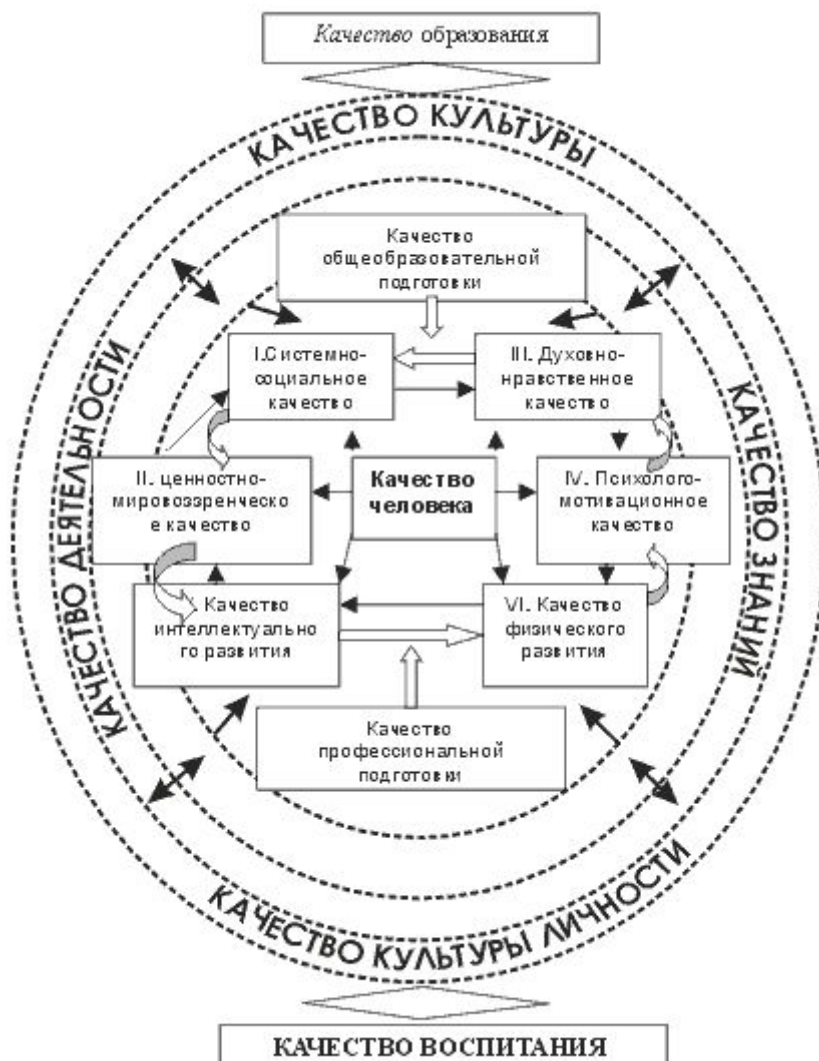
*Качество* образования

КАЧЕСТВО КУЛЬТУРЫ

КАЧЕСТВО ДЕЯТЕЛЬНОСТИ

КАЧЕСТВО ЗНАНИЙ

Качество общеобразовательной подготовки

I.Системно-социальное качество

III. Духовно-нравственное качество

II. ценностно-мировоззренческое качество

**Качество человека**

IV. Психолого-мотивационное качество

Качество интеллектуального развития

VI. Качество физического развития

Качество профессиональной подготовки

КАЧЕСТВО КУЛЬТУРЫ ЛИЧНОСТИ

КАЧЕСТВО ВОСПИТАНИЯ